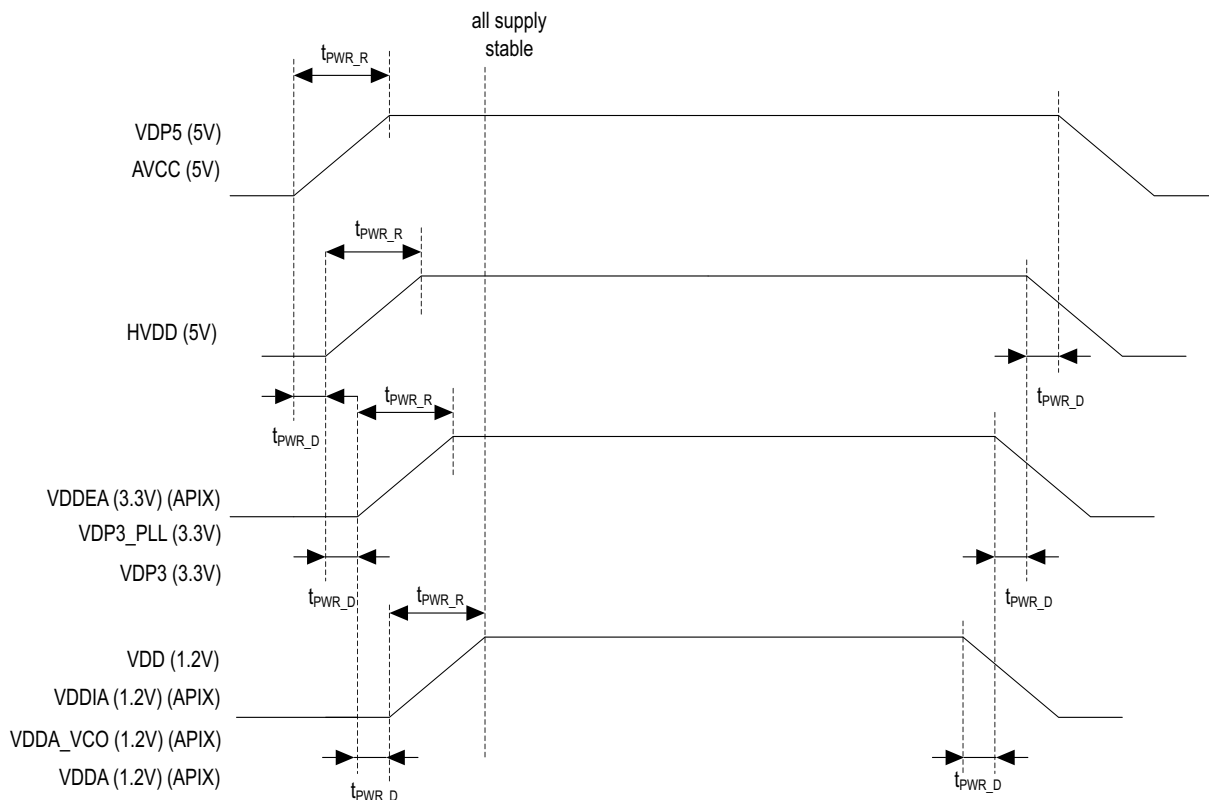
all supply stable

$t_{PWR\_R}$

VDP5 (5V)

AVCC (5V)

$t_{PWR\_R}$

HVDD (5V)

$t_{PWR\_D}$

$t_{PWR\_R}$

$t_{PWR\_D}$

VDDEA (3.3V) (APIX)

VDP3_PLL (3.3V)

VDP3 (3.3V)

$t_{PWR\_D}$

$t_{PWR\_R}$

$t_{PWR\_D}$

VDD (1.2V)

VDDIA (1.2V) (APIX)

VDDA_VCO (1.2V) (APIX)

VDDA (1.2V) (APIX)

$t_{PWR\_D}$

$t_{PWR\_D}$